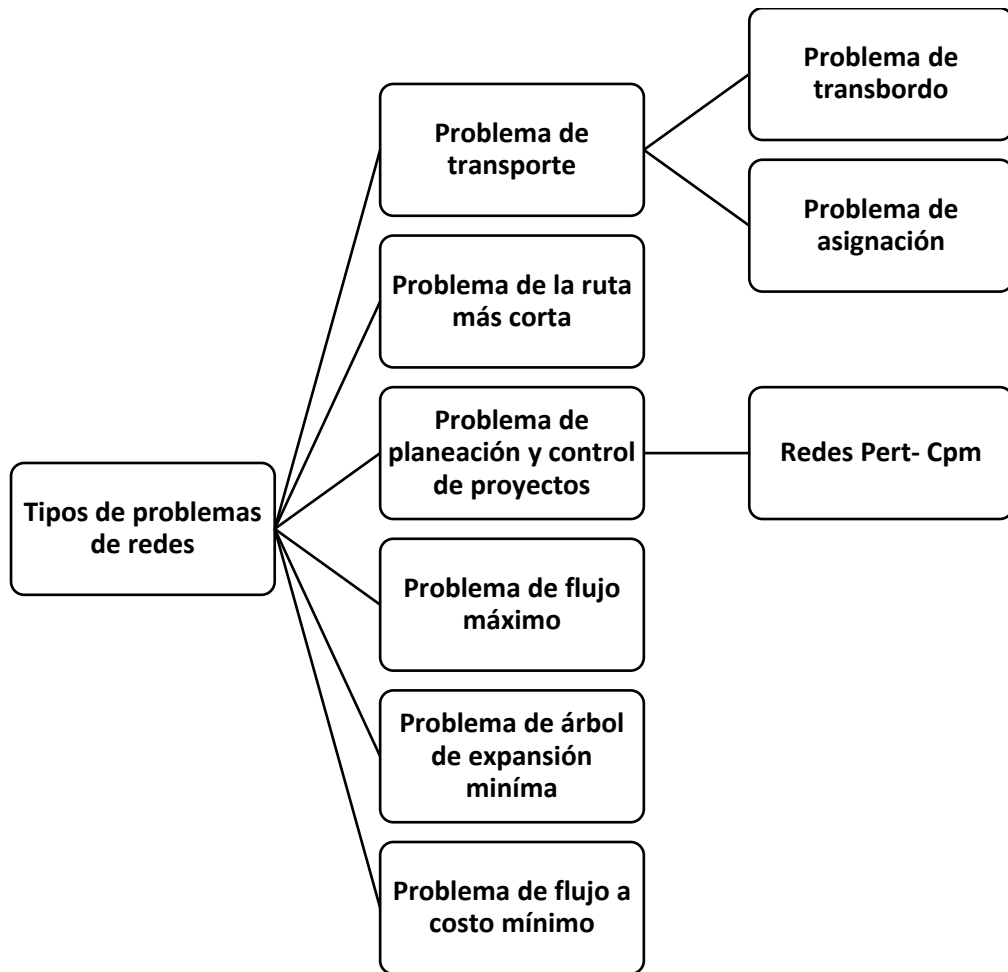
Tipos de problemas de redes

Problema de transporte

Problema de transbordo

Problema de asignación

Problema de la ruta más corta

Problema de planeación y control de proyectos

Redes Pert- Cpm

Problema de flujo máximo

Problema de árbol de expansión miníma

Problema de flujo a costo mínimo